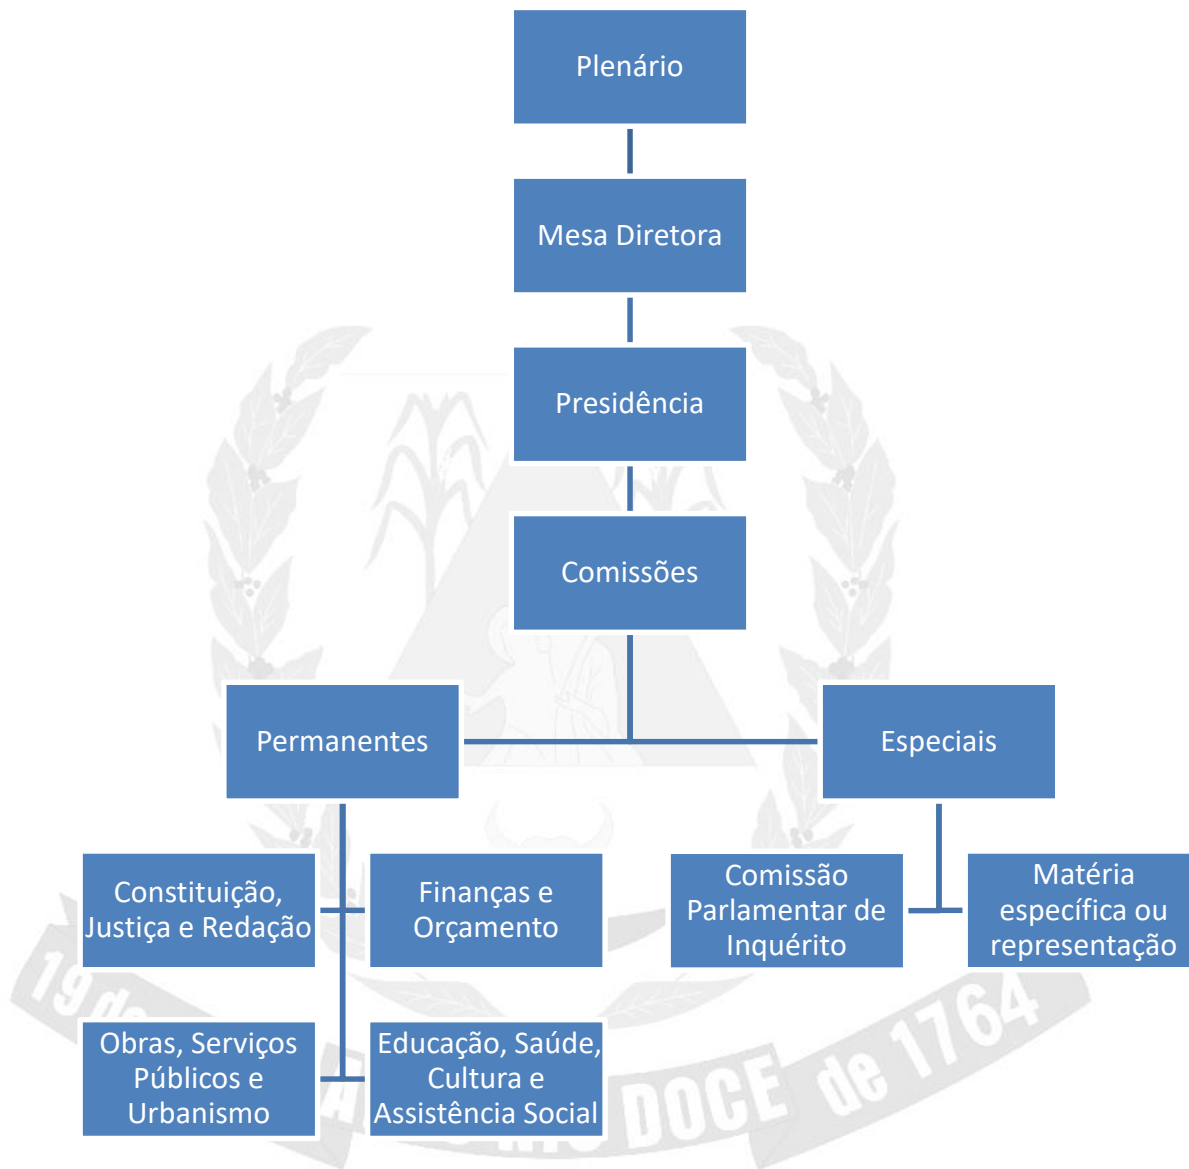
Plenário

Mesa Diretora

Presidência

Comissões

Permanentes

Especiais

Constituição, Justiça e Redação

Finanças e Orçamento

Comissão Parlamentar de Inquérito

Matéria específica ou representação

Obras, Serviços Públicos e Urbanismo

Educação, Saúde, Cultura e Assistência Social

19 de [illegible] DOCE de 1764